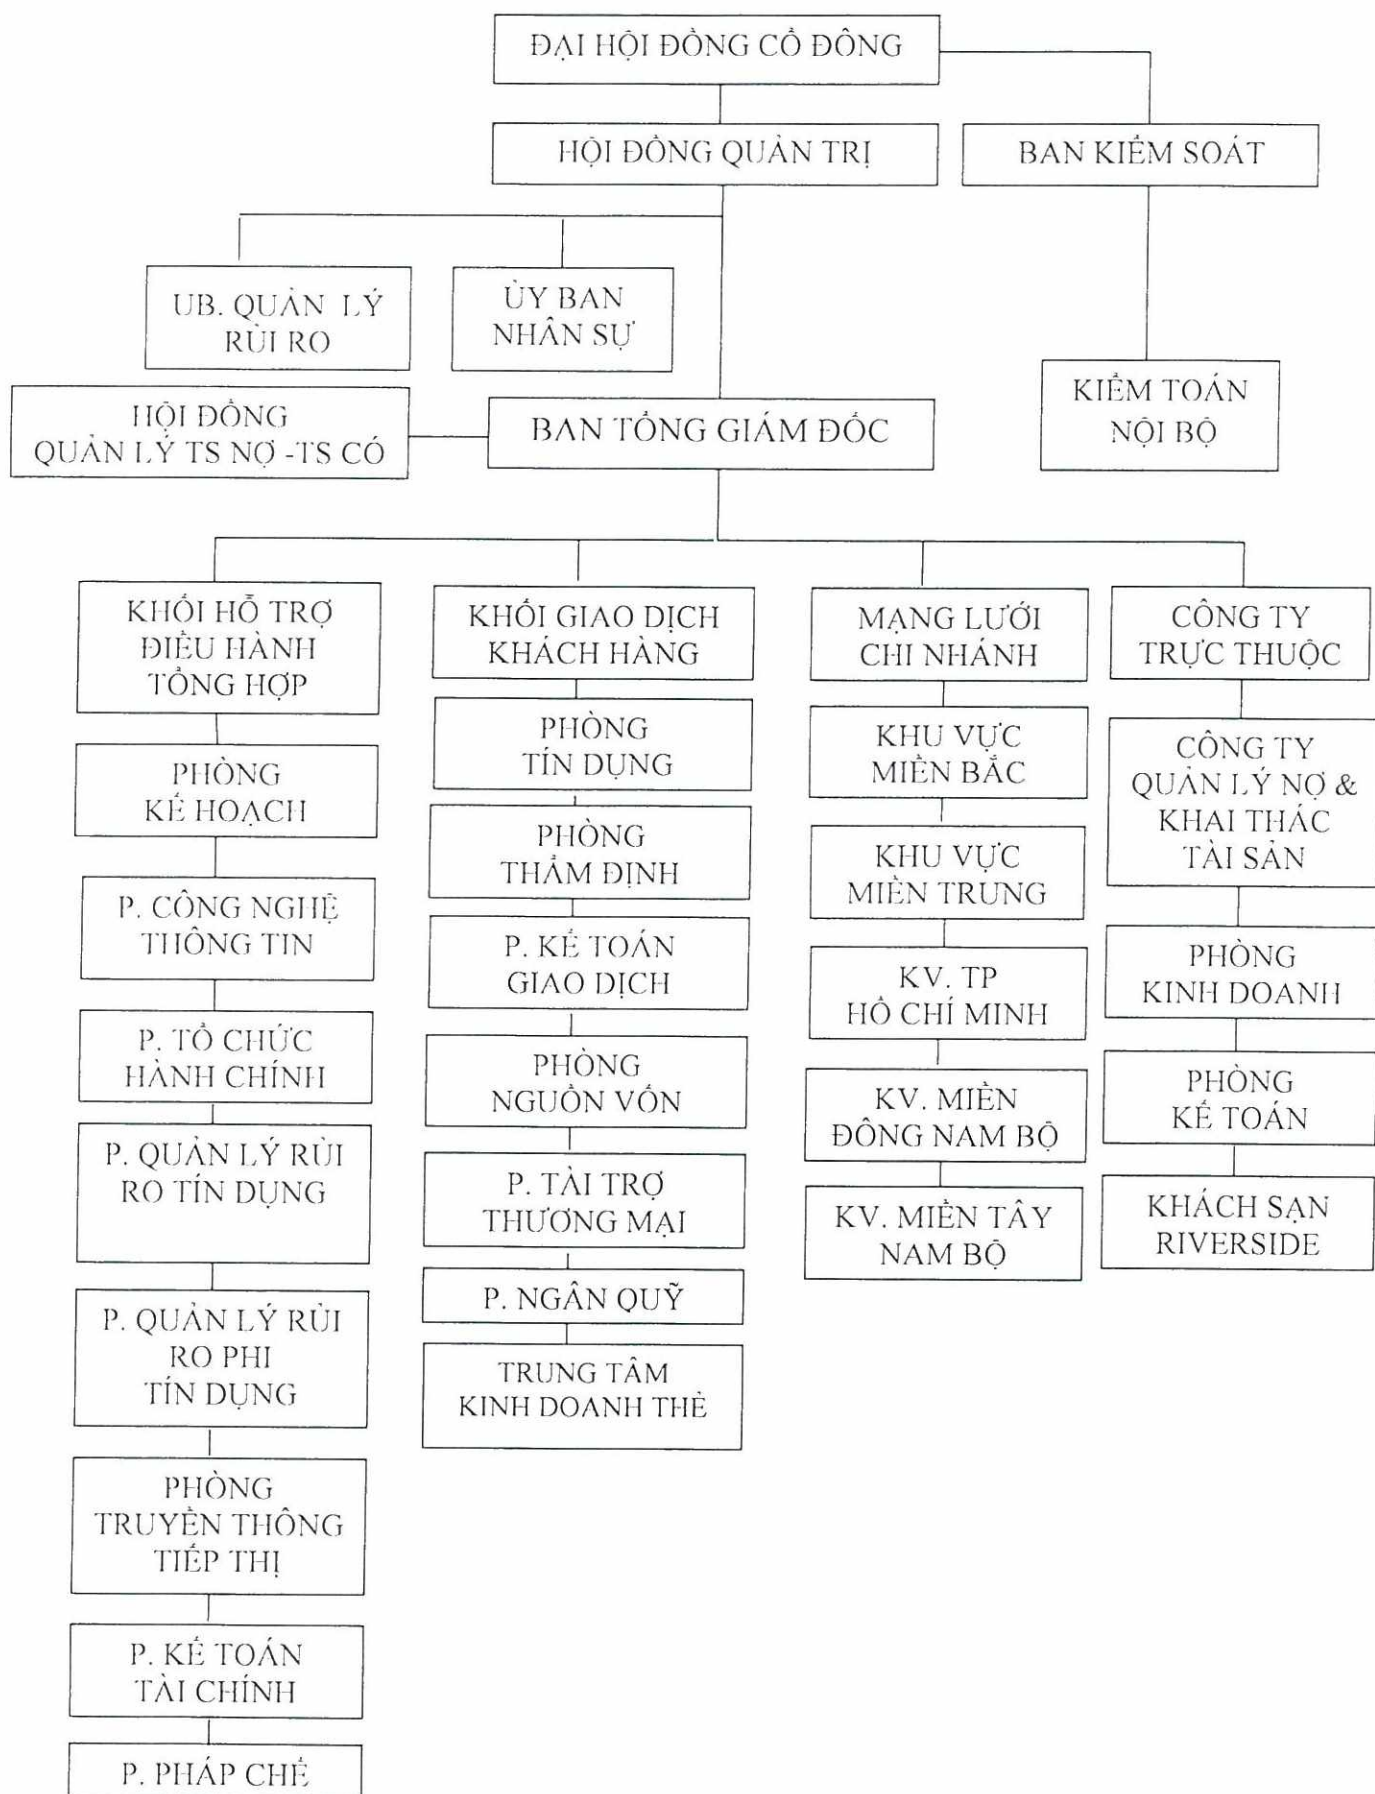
ĐẠI HỘI ĐỒNG CỔ ĐÔNG

HỘI ĐỒNG QUẢN TRỊ

BAN KIỂM SOÁT

UB. QUẢN LÝ RỦI RO

ỦY BAN NHÂN SỰ

KIỂM TOÁN NỘI BỘ

HỘI ĐỒNG QUẢN LÝ TS NỢ -TS CÓ

BAN TỔNG GIÁM ĐỐC

KHỐI HỖ TRỢ ĐIỀU HÀNH TỔNG HỢP

PHÒNG KẾ HOẠCH

P. CÔNG NGHỆ THÔNG TIN

P. TỔ CHỨC HÀNH CHÍNH

P. QUẢN LÝ RỦI RO TÍN DỤNG

P. QUẢN LÝ RỦI RO PHI TÍN DỤNG

PHÒNG TRUYỀN THÔNG TIẾP THỊ

P. KẾ TOÁN TÀI CHÍNH

P. PHÁP CHẾ

KHỐI GIAO DỊCH KHÁCH HÀNG

PHÒNG TÍN DỤNG

PHÒNG THẨM ĐỊNH

P. KẾ TOÁN GIAO DỊCH

PHÒNG NGUỒN VỐN

P. TÀI TRỢ THƯƠNG MẠI

P. NGÂN QUỸ

TRUNG TÂM KINH DOANH THẺ

MẠNG LƯỚI CHI NHÁNH

KHU VỰC MIỀN BẮC

KHU VỰC MIỀN TRUNG

KV. TP HỒ CHÍ MINH

KV. MIỀN ĐÔNG NAM BỘ

KV. MIỀN TÂY NAM BỘ

CÔNG TY TRỰC THUỘC

CÔNG TY QUẢN LÝ NỢ & KHAI THÁC TÀI SẢN

PHÒNG KINH DOANH

PHÒNG KẾ TOÁN

KHÁCH SẠN RIVERSIDE